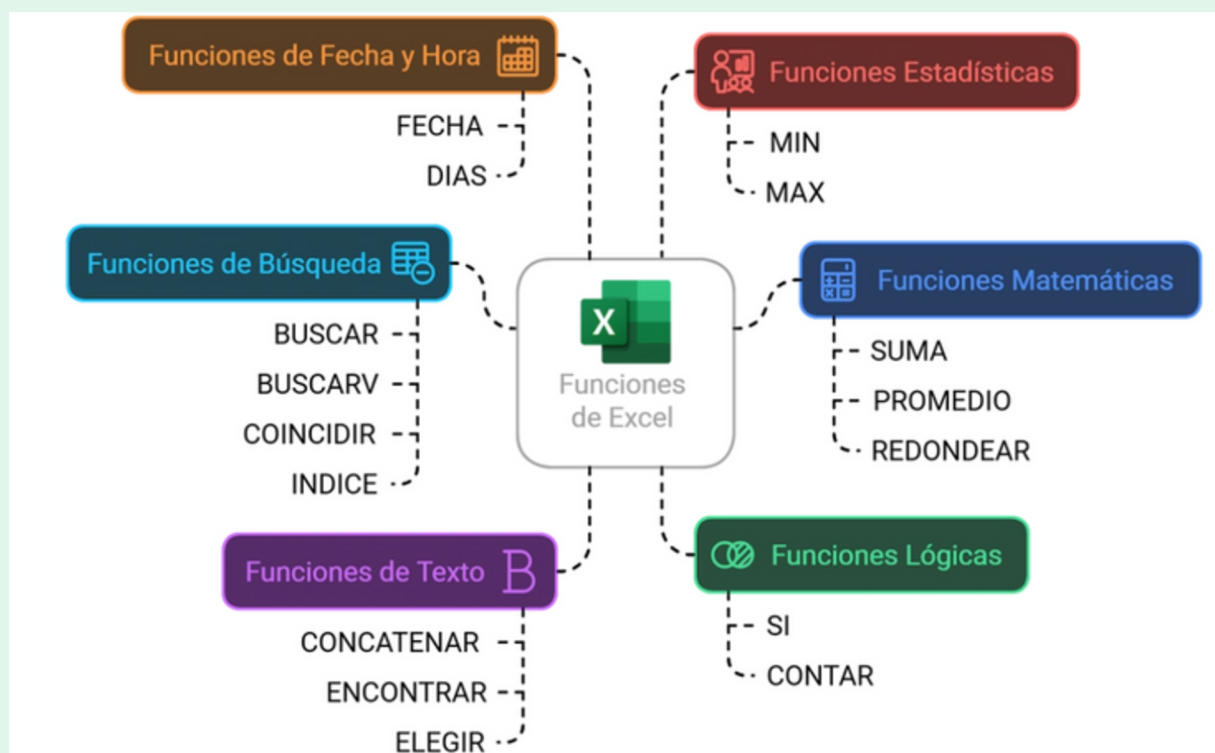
Funciones de Fecha y Hora

FECHA

DIAS

Funciones Estadísticas

MIN

MAX

Funciones de Búsqueda

BUSCAR

BUSCARV

COINCIDIR

INDICE

X

Funciones de Excel

Funciones Matemáticas

SUMA

PROMEDIO

REDONDEAR

Funciones de Texto

CONCATENAR

ENCONTRAR

ELEGIR

Funciones Lógicas

SI

CONTAR